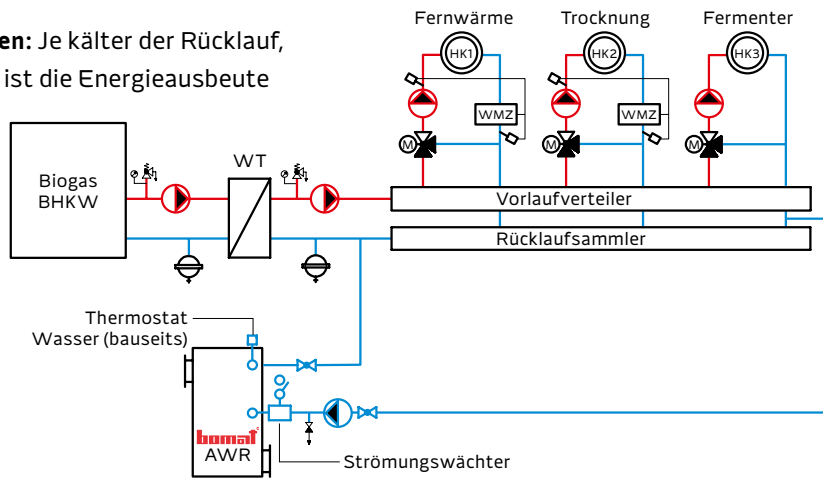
en: Je kälter der Rücklauf, ist die Energieausbeute

Fernwärme
Trocknung
Fermenter
HK1
HK2
HK3
WMZ
WMZ
M
M
M
Biogas BHKW
WT
Vorlaufverteiler
Rücklaufsammler
Thermostat Wasser (bauseits)
bomat
AWR
Strömungswächter